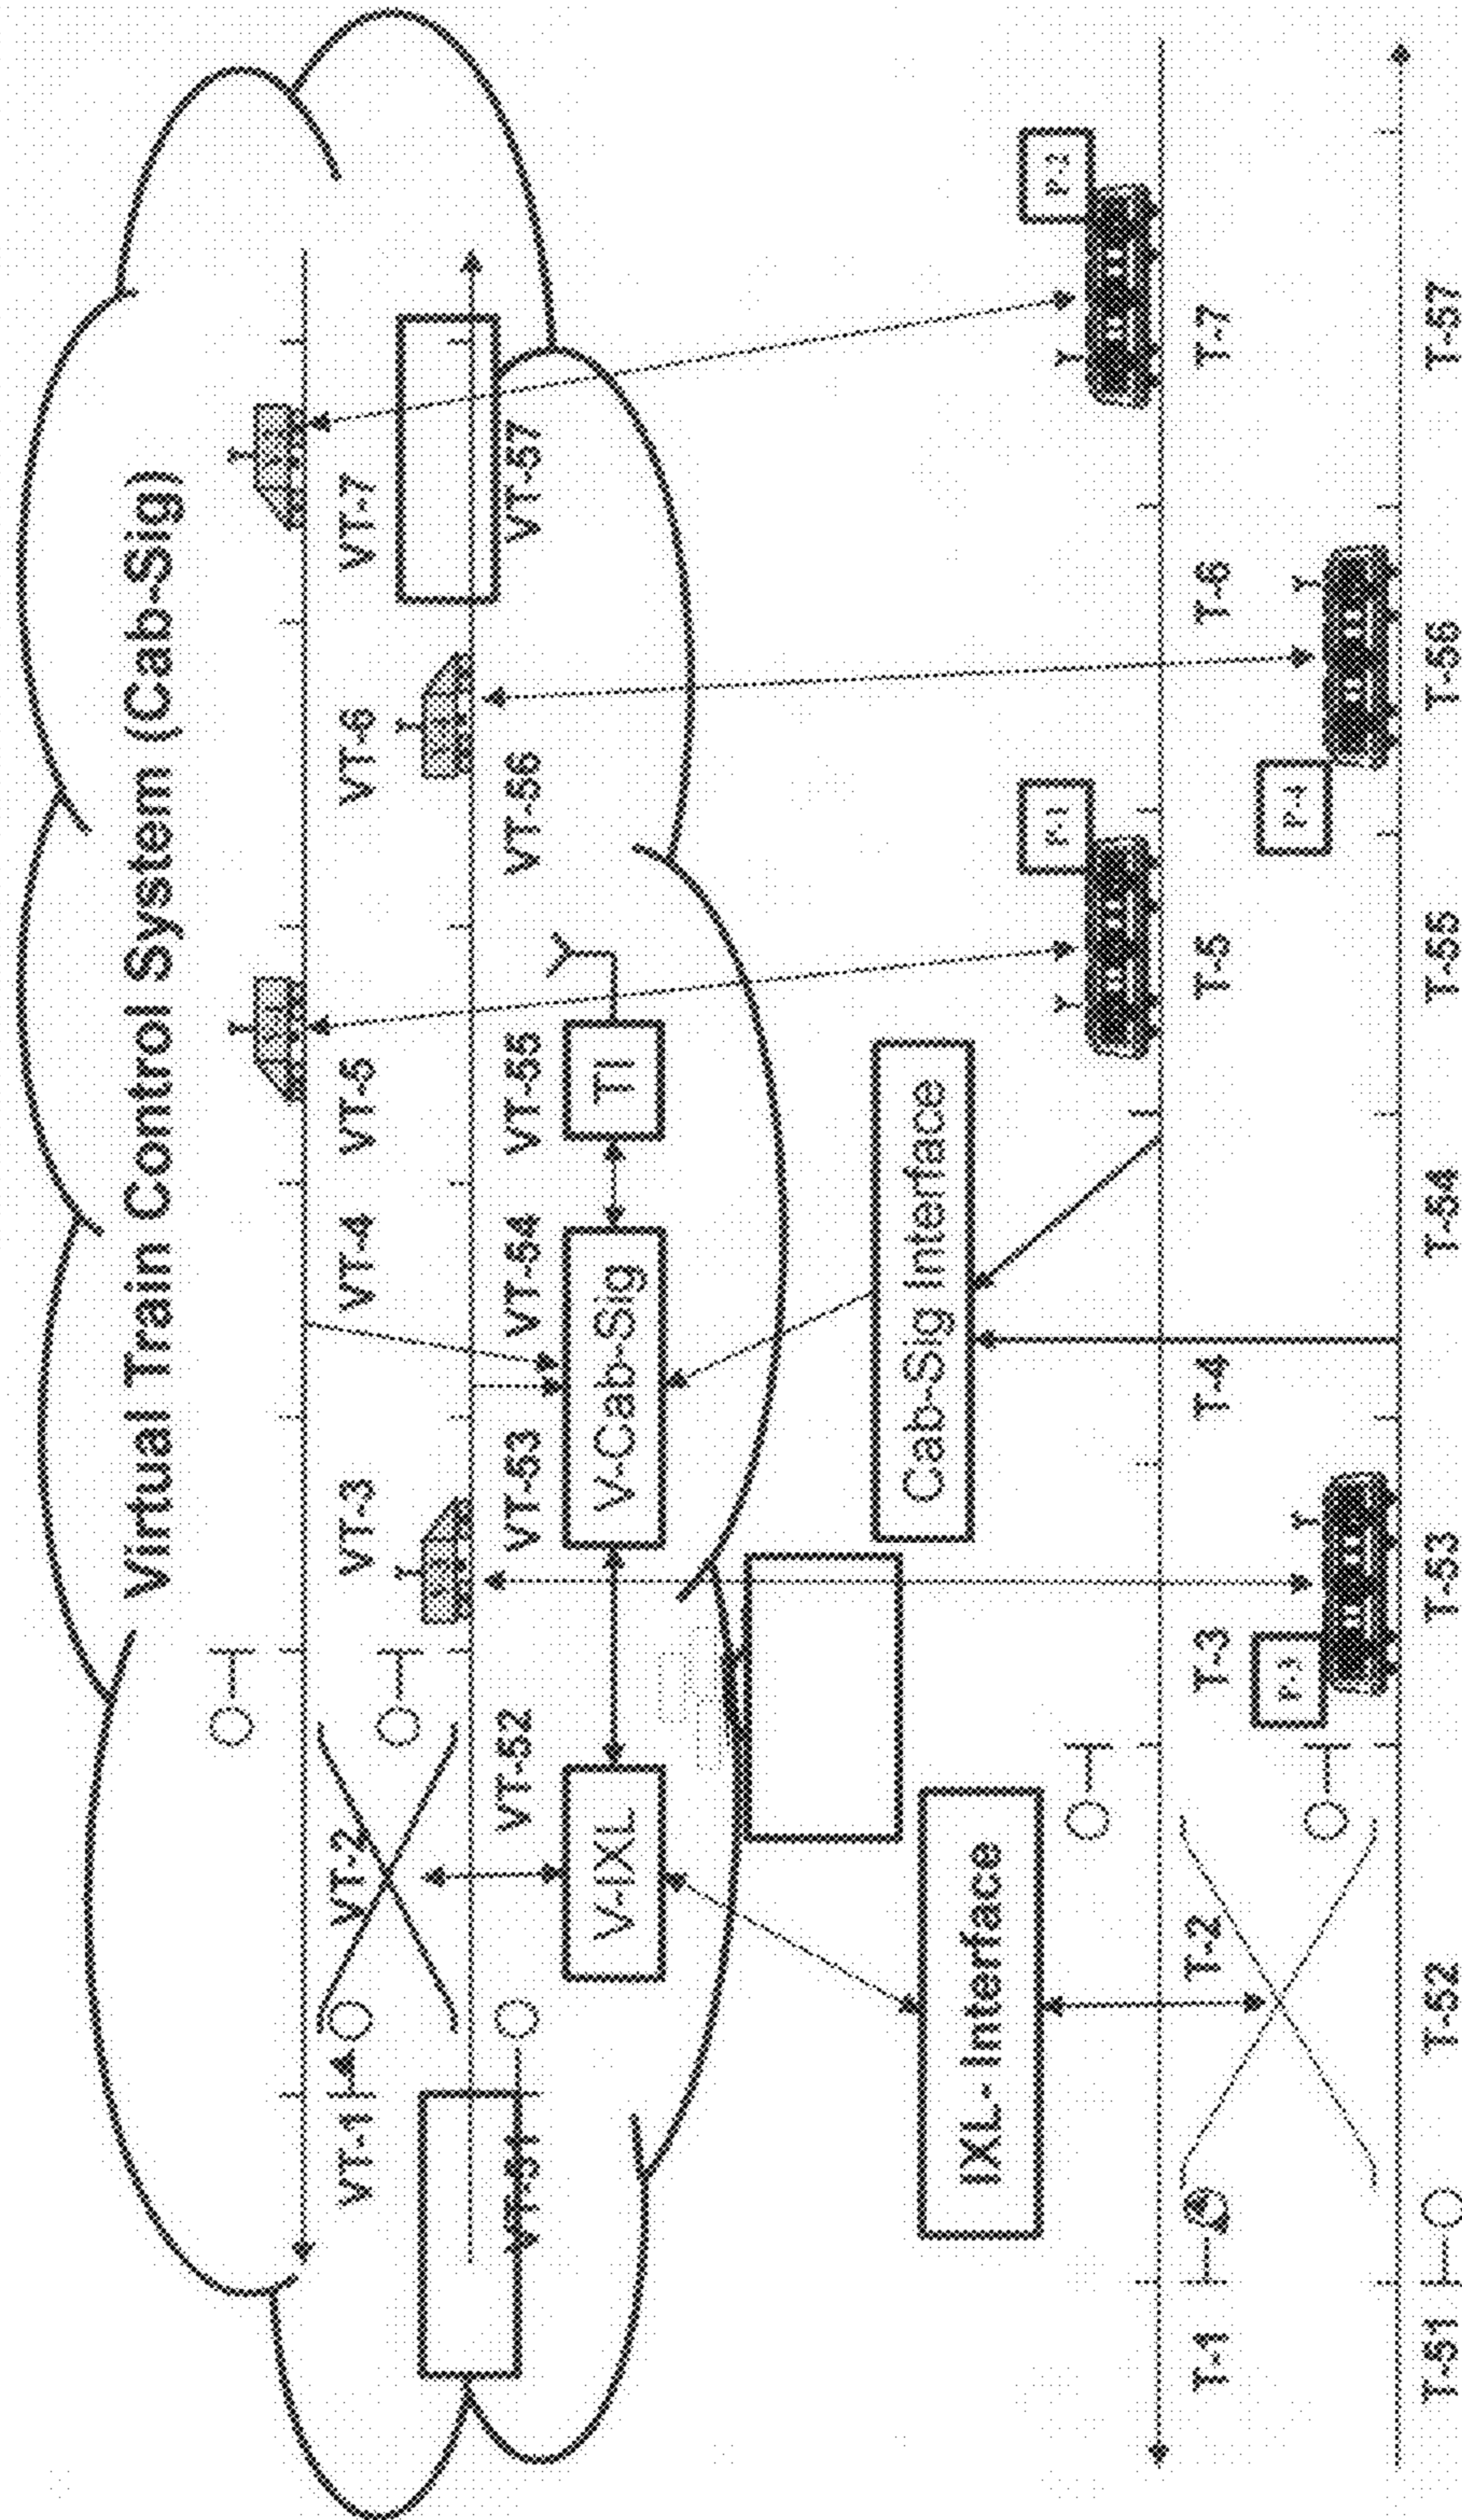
Virtual Train Control System (Cab-Sig)

VT-1
VT-2
VT-3
VT-4
VT-5
VT-6
VT-7

VT-51
VT-52
VT-53
VT-54
VT-55
VT-56
VT-57

V-IXL
V-Cab-Sig
TI

IXL- Interface
Cab-Sig Interface

T-1
T-2
T-3
T-4
T-5
T-6
T-7

T-51
T-52
T-53
T-54
T-55
T-56
T-57